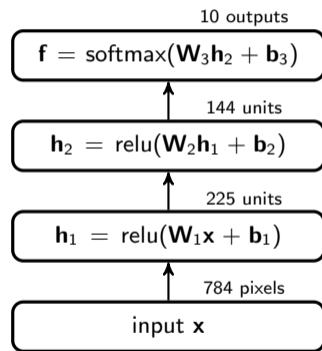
10 outputs

$\mathbf{f} = \text{softmax}(\mathbf{W}_3\mathbf{h}_2 + \mathbf{b}_3)$

144 units

$\mathbf{h}_2 = \text{relu}(\mathbf{W}_2\mathbf{h}_1 + \mathbf{b}_2)$

225 units

$\mathbf{h}_1 = \text{relu}(\mathbf{W}_1\mathbf{x} + \mathbf{b}_1)$

784 pixels

input $\mathbf{x}$